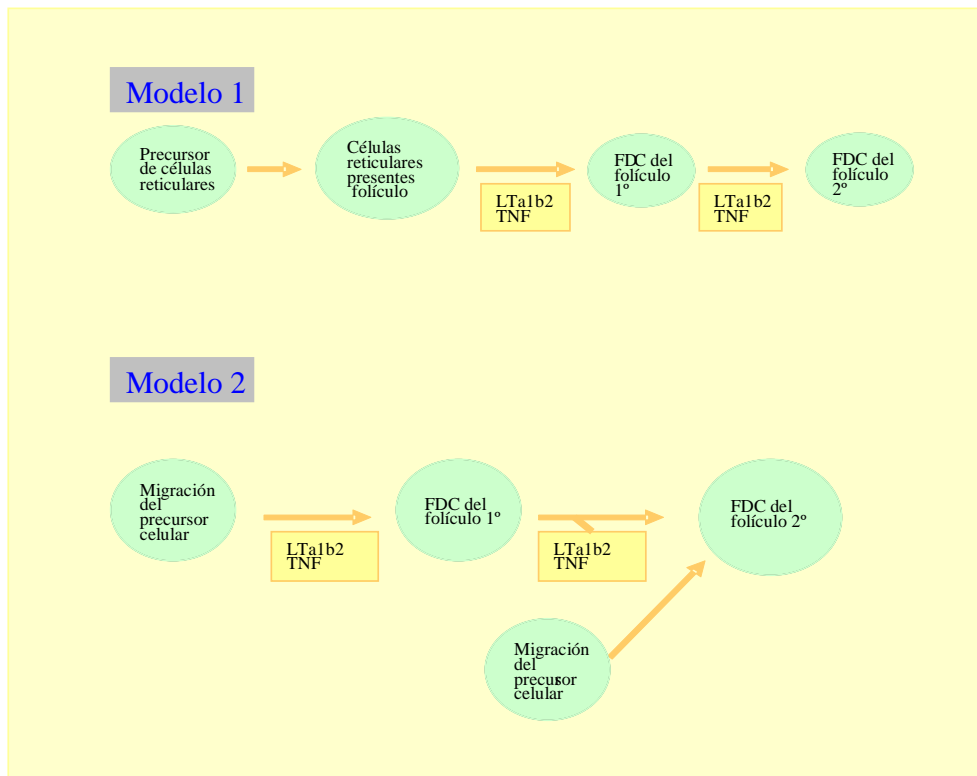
Modelo 1

Precursor de células reticulares

Células reticulares presentes folículo

LTa1b2 TNF

FDC del folículo 1º

LTa1b2 TNF

FDC del folículo 2º

Modelo 2

Migración del precursor celular

LTa1b2 TNF

FDC del folículo 1º

LTa1b2 TNF

FDC del folículo 2º

Migración del precursor celular